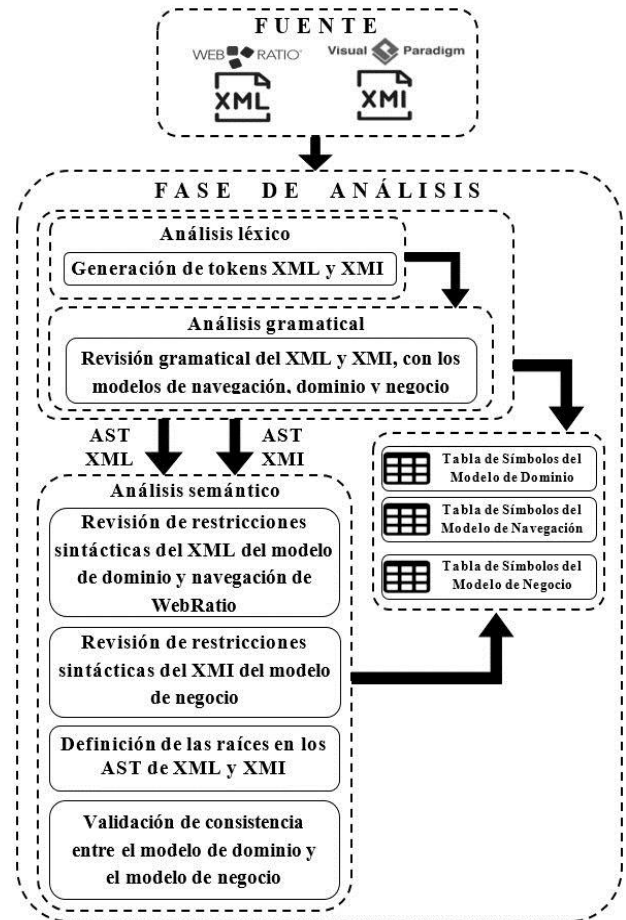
FUENTE

WEB RATIO

Visual Paradigm

XML

XMI

FASE DE ANÁLISIS

Análisis léxico

Generación de tokens XML y XMI

Análisis gramatical

Revisión gramatical del XML y XMI, con los modelos de navegación, dominio y negocio

AST XML

AST XMI

Análisis semántico

Revisión de restricciones sintácticas del XML del modelo de dominio y navegación de WebRatio

Revisión de restricciones sintácticas del XMI del modelo de negocio

Definición de las raíces en los AST de XML y XMI

Validación de consistencia entre el modelo de dominio y el modelo de negocio

Tabla de Símbolos del Modelo de Dominio

Tabla de Símbolos del Modelo de Navegación

Tabla de Símbolos del Modelo de Negocio